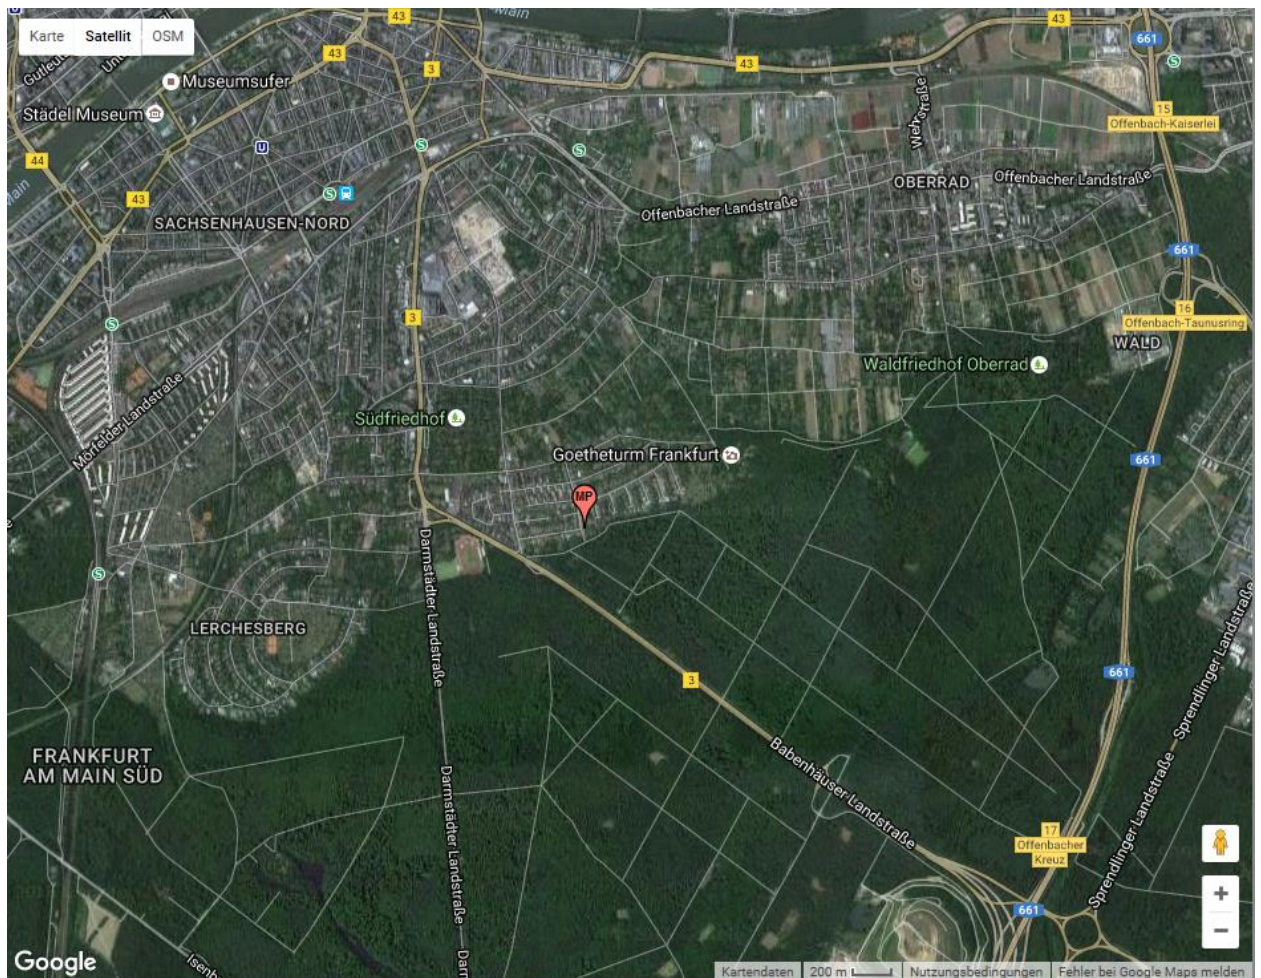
Karte Satellit OSM

Main

43 43 43 43 661 3 43 44

Museumsufer

Städel Museum

Gutleut

SACHSENHAUSEN-NORD

Wendelsweg

OBERRAD

Offenbacher Landstraße

Offenbacher Landstraße

15 Offenbach-Kaiserlei

661

16 Offenbach-Taunusring

WALD

Waldfriedhof Oberrad

3

Südfriedhof

Mörfelder Landstraße

Goetheturm Frankfurt

MP

661

Darmstädter Landstraße

LERCHESBERG

3

661

FRANKFURT AM MAIN SÜD

Darmstädter Landstraße

Babenhäuser Landstraße

Sprendlinger Landstraße

Sprendlinger Landstraße

17 Offenbacher Kreuz

661

Google

Kartendaten 200 m Nutzungsbedingungen Fehler bei Google Maps melden